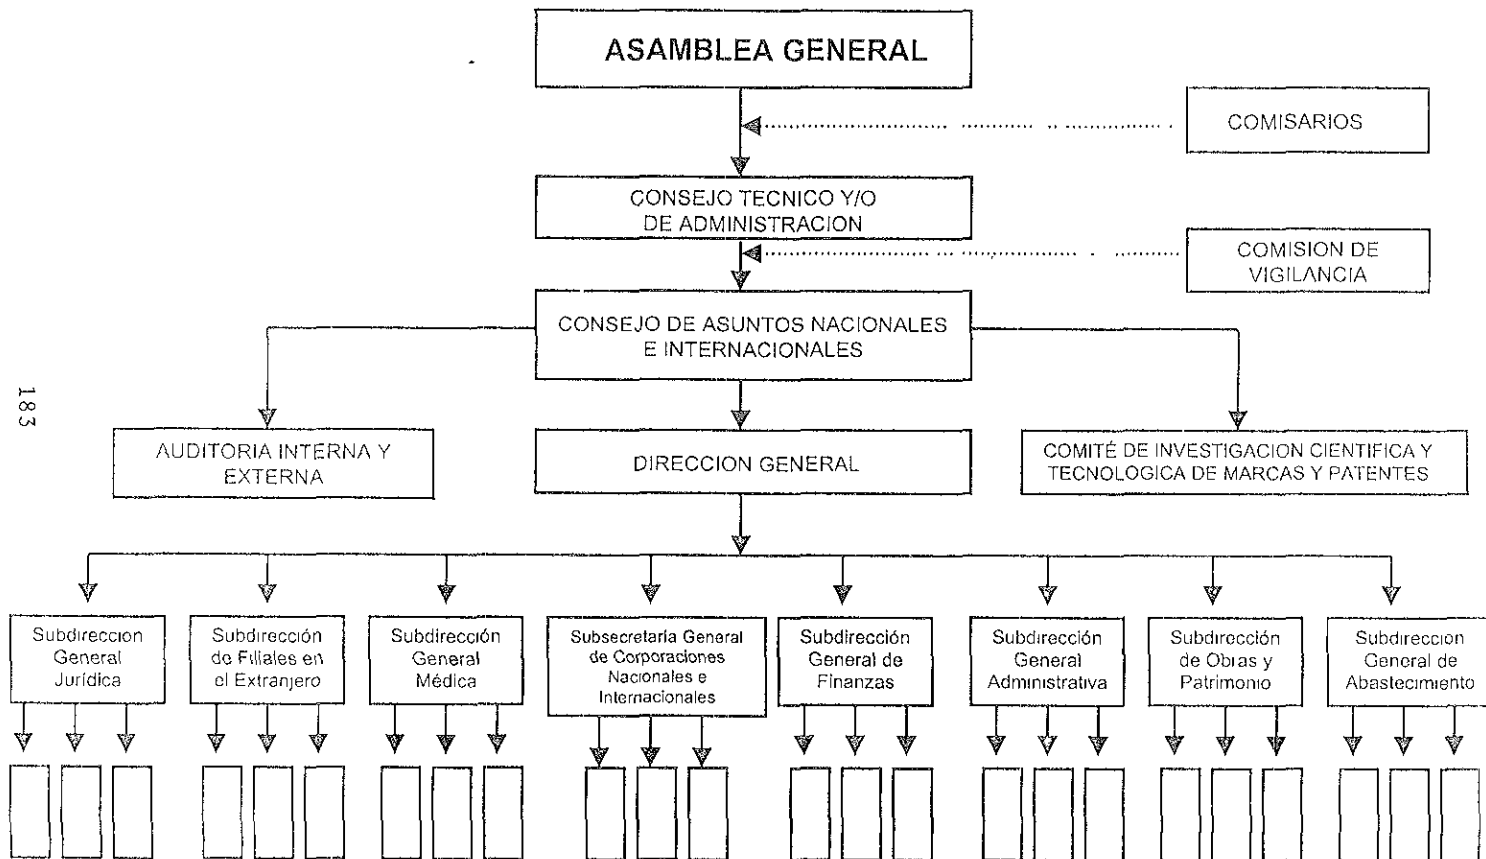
ASAMBLEA GENERAL

COMISARIOS

CONSEJO TECNICO Y/O DE ADMINISTRACION

COMISION DE VIGILANCIA

CONSEJO DE ASUNTOS NACIONALES E INTERNACIONALES

183

AUDITORIA INTERNA Y EXTERNA

DIRECCION GENERAL

COMITÉ DE INVESTIGACION CIENTIFICA Y TECNOLOGICA DE MARCAS Y PATENTES

Subdireccion General Jurídica

Subdirección de Filiales en el Extranjero

Subdirección General Médica

Subsecretaria General de Corporaciones Nacionales e Internacionales

Subdirección General de Finanzas

Subdirección General Administrativa

Subdirección de Obras y Patrimonio

Subdireccion General de Abastecimiento